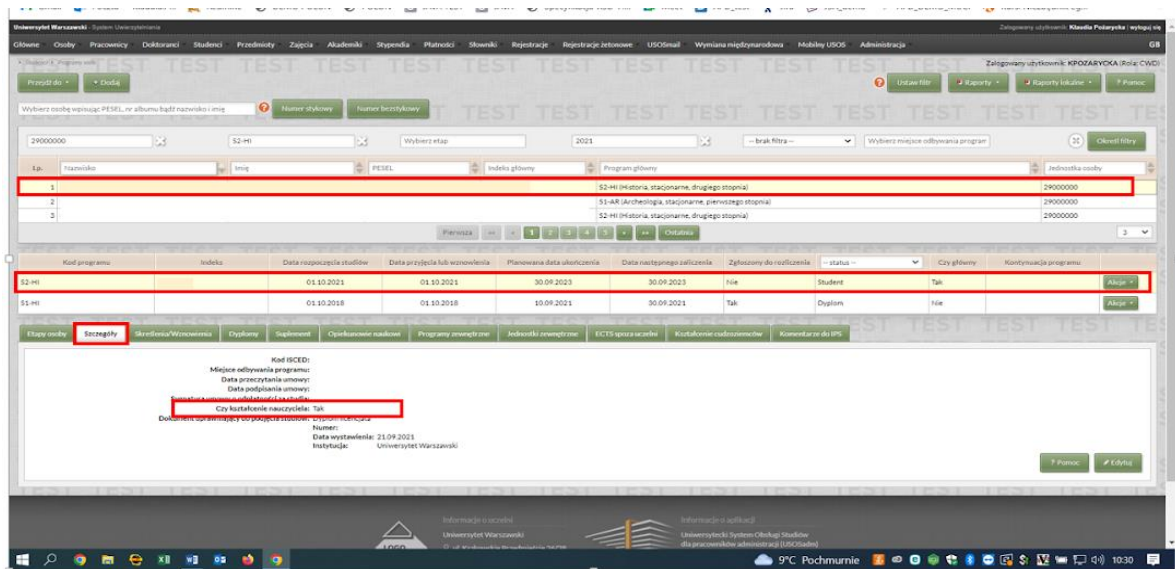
Uniwersytet Warszawski - System Uniwersytetu

Zalogowany użytkownik: Klaudia Pożarycka | wyloguj się

Główne Osoby Pracownicy Doktoranci Studenci Przedmioty Zajęcia Akademiki Stypendia Płatności Słowniki Rejestracje Rejestracje żetonowe USOSmail Wymiana międzynarodowa Mobilny USOS Administracja

GB

Zalogowany użytkownik: KPOZARYCKA (Rola: CWD)

TEST TEST TEST TEST TEST TEST TEST TEST TEST TEST

Przejdź do Dodaj

Ustaw filtr Raporty Raporty lokalne ? Pomoc

Wybierz osobę wpisując PESEL, nr albumu bądź nazwisko i imię

Numer stykowy Numer bezstykowy

29000000 S2-HI Wybierz etap 2021 -- brak filtra -- Wybierz miejsce odbywania programu Określ filtry

| Lp. | Nazwisko | Imię | PESEL | Indeks główny | Program główny | Jednostka osoby |
|---|---|---|---|---|---|---|
| 1 | | | | | S2-HI (Historia, stacjonarne, drugiego stopnia) | 29000000 |
| 2 | | | | | S1-AR (Archeologia, stacjonarne, pierwszego stopnia) | 29000000 |
| 3 | | | | | S2-HI (Historia, stacjonarne, drugiego stopnia) | 29000000 |

Pierwsza << < 1 2 3 4 5 > >> Ostatnia 3

| Kod programu | Indeks | Data rozpoczęcia studiów | Data przyjęcia lub wznowienia | Planowana data ukończenia | Data następnego zaliczenia | Zgłoszony do rozliczenia | -- status -- | Czy główny | Kontynuacja programu | |
|---|---|---|---|---|---|---|---|---|---|---|
| S2-HI | | 01.10.2021 | 01.10.2021 | 30.09.2023 | 30.09.2023 | Nie | Student | Tak | | Akcje |
| S1-HI | | 01.10.2018 | 01.10.2018 | 10.09.2021 | 30.09.2021 | Tak | Dyplom | Nie | | Akcje |

Etapy osoby Szczegóły Skreślenia/Wznowienia Dyplomy Suplement Opiekunowie naukowi Programy zewnętrzne Jednostki zewnętrzne ECTS spoza uczelni Kształcenie cudzoziemców Komentarze do IPS

Kod ISCED:
Miejsce odbywania programu:
Data przeczytania umowy:
Data podpisania umowy:
Sygnatura umowy o odpłatności za studia:
Czy kształcenie nauczyciela: Tak
Dokument uprawniający do podjęcia studiów: Dyplom licencjata
Numer:
Data wystawienia: 21.09.2021
Instytucja: Uniwersytet Warszawski

? Pomoc Edytuj

Informacje o uczelni
Uniwersytet Warszawski
ul. Krakowskie Przedmieście 26/28

Informacje o aplikacji
Uniwersytecki System Obsługi Studiów dla pracowników administracji (USOSadm)

LOGO

9°C Pochmurnie 10:30